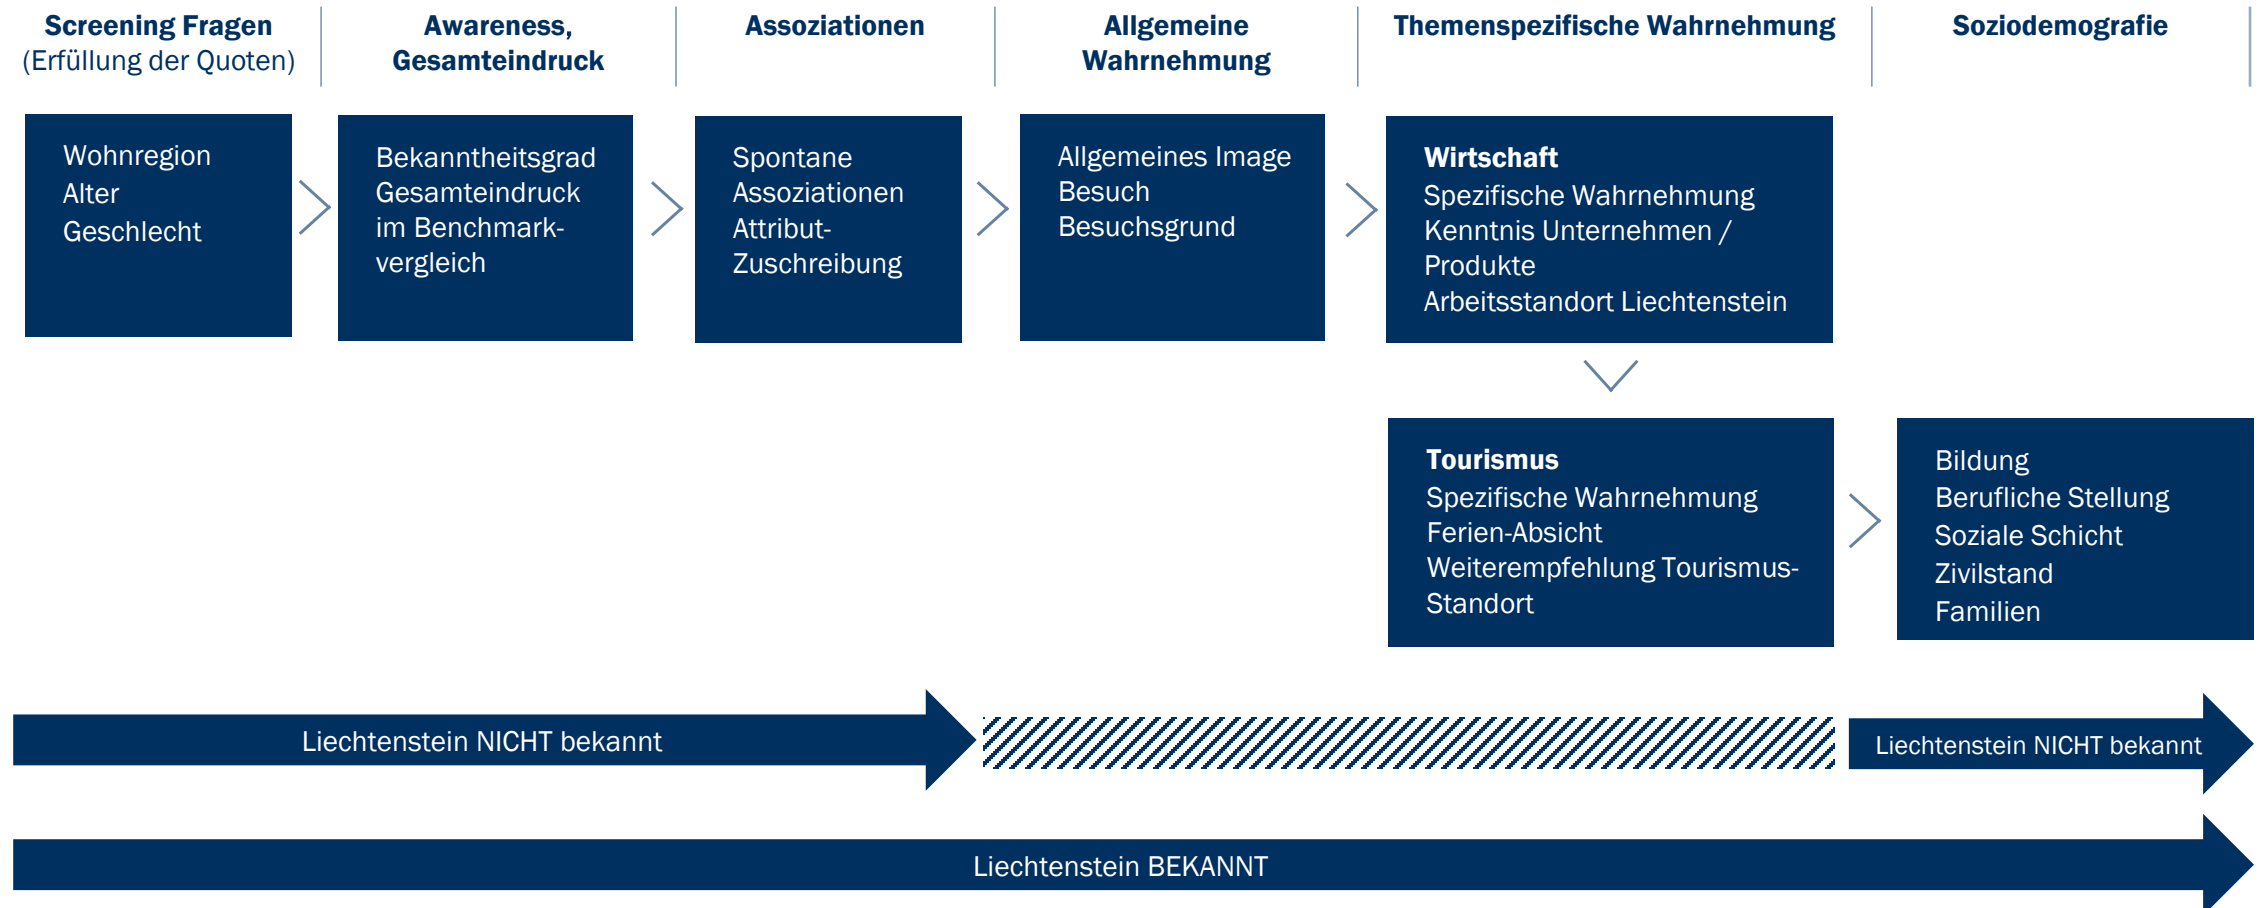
Screening Fragen
(Erfüllung der Quoten)

Awareness, Gesamteindruck

Assoziationen

Allgemeine Wahrnehmung

Themenspezifische Wahrnehmung

Soziodemografie

Wohnregion
Alter
Geschlecht

Bekanntheitsgrad
Gesamteindruck im Benchmarkvergleich

Spontane Assoziationen
Attribut-Zuschreibung

Allgemeines Image
Besuch
Besuchsgrund

Wirtschaft
Spezifische Wahrnehmung
Kenntnis Unternehmen / Produkte
Arbeitsstandort Liechtenstein

Tourismus
Spezifische Wahrnehmung
Ferien-Absicht
Weiterempfehlung Tourismus-Standort

Bildung
Berufliche Stellung
Soziale Schicht
Zivilstand
Familien

Liechtenstein NICHT bekannt

Liechtenstein NICHT bekannt

Liechtenstein BEKANNT